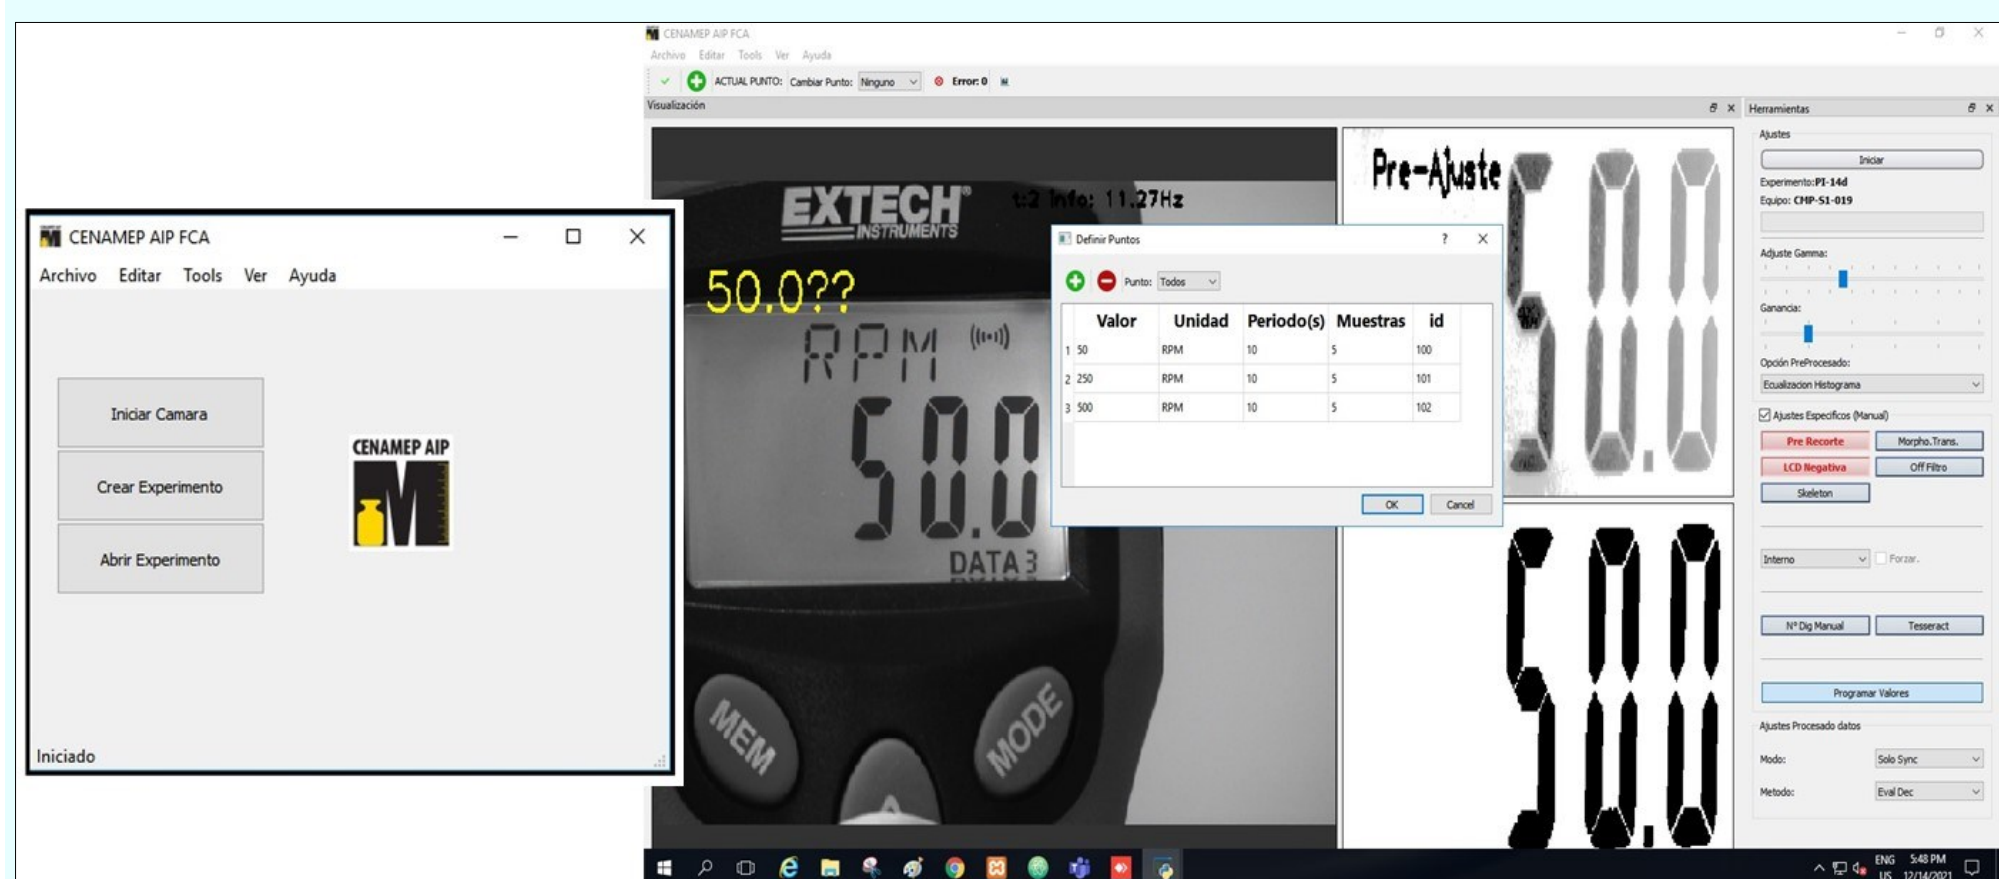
CENAMEP AIP FCA
Archivo Editar Tools Ver Ayuda
Iniciar Camara
Crear Experimento
Abrir Experimento
CENAMEP AIP
Iniciado

CENAMEP AIP FCA
Archivo Editar Tools Ver Ayuda
ACTUAL PUNTO: Cambiar Punto: Ninguno Error: 0
Visualización
EXTECH INSTRUMENTS
t:2 Info: 11.27Hz
50.0??
RPM
50.0
DATA 3
MEM
MODE
Pre-Ajuste
50.0
50.0

Definir Puntos
Punto: Todos

| | Valor | Unidad | Periodo(s) | Muestras | id |
|---|---|---|---|---|---|
| 1 | 50 | RPM | 10 | 5 | 100 |
| 2 | 250 | RPM | 10 | 5 | 101 |
| 3 | 500 | RPM | 10 | 5 | 102 |

OK Cancel

Herramientas
Ajustes
Iniciar
Experimento: PI-14d
Equipo: CMP-S1-019
Adjuste Gamma:
Ganancia:
Opción PreProcesado:
Ecualizacion Histograma
Ajustes Especificos (Manual)
Pre Recorte
Morpho.Trans.
LCD Negativa
Off Filtro
Skeleton
Interno
Forzar.
Nº Dig Manual
Tesseract
Programar Valores
Ajustes Procesado datos
Modo: Solo Sync
Metodo: Eval Dec
ENG US 5:48 PM 12/14/2021